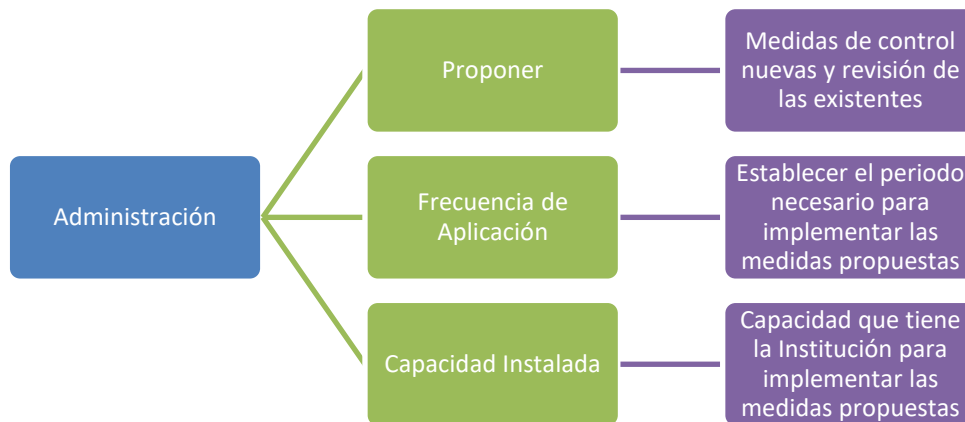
Administración

Proponer

Medidas de control nuevas y revisión de las existentes

Frecuencia de Aplicación

Establecer el periodo necesario para implementar las medidas propuestas

Capacidad Instalada

Capacidad que tiene la Institución para implementar las medidas propuestas